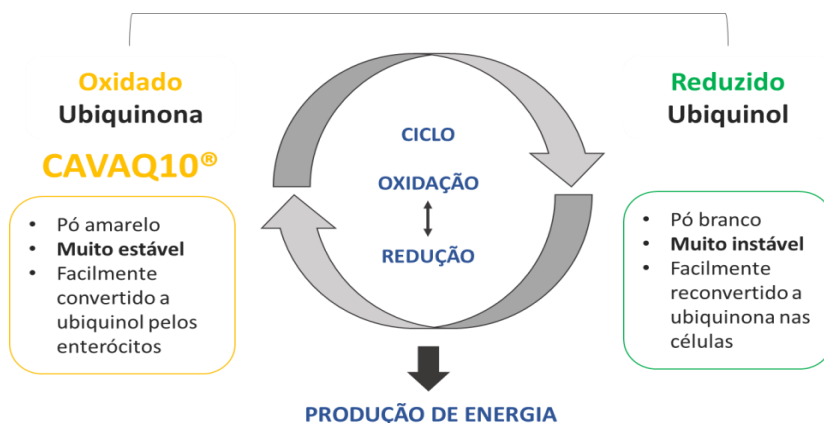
Oxidado
Ubiquinona

CAVAQ10®

- Pó amarelo
- **Muito estável**
- Facilmente convertido a ubiquinol pelos enterócitos

CICLO

OXIDAÇÃO
↕
REDUÇÃO

Reduzido
Ubiquinol

- Pó branco
- **Muito instável**
- Facilmente reconvertido a ubiquinona nas células

PRODUÇÃO DE ENERGIA